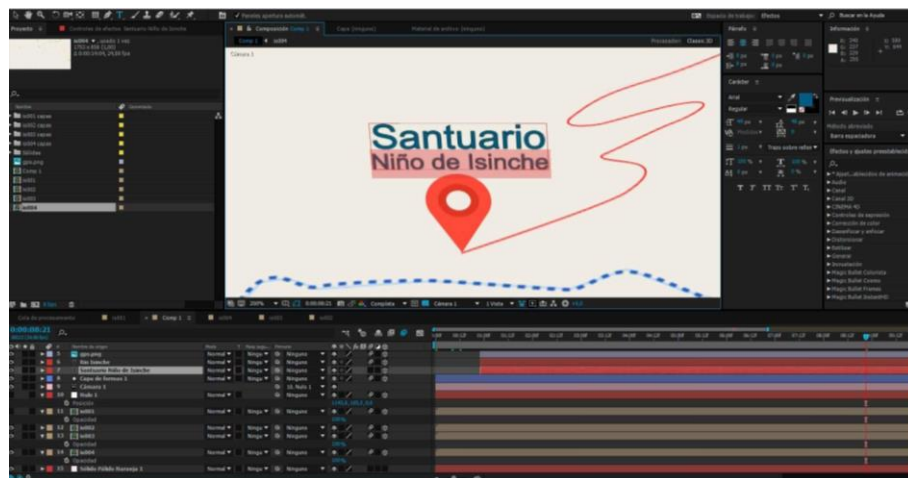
Santuario
Niño de Isinche

Proyecto
Controles de efectos: Santuario Niño de Isinche
Composición Comp 1
Capa (ninguna)
Material de archivo (ninguno)
Comp 1
Cámara 1
Clásico 3D
Párrafo
Información
Carácter
Arial
Regular
Previsualización
Efectos y ajustes preestablecidos
Audio
Canal
Canal 3D
Controles de expresión
Corrección de color
Desenfocar y enfocar
Distorsionar
Estilizar
Generar
Inmutación
Magic Bullet Colorista
Magic Bullet Cosmo
Magic Bullet Frames
Magic Bullet InstantHD
Cámara 1
1 Vista
Completa
200%
0:00:00:21
Comp 1
Nombre de origen
gps.png
Niñ Isinche
Santuario Niño de Isinche
Capa de formas 1
Cámara 1
Nulo 1
Posición
Opacidad
Sólido Pálido Naranja 1
Normal
Ninguno
Buscar en la Ayuda
Espacio de trabajo: Efectos